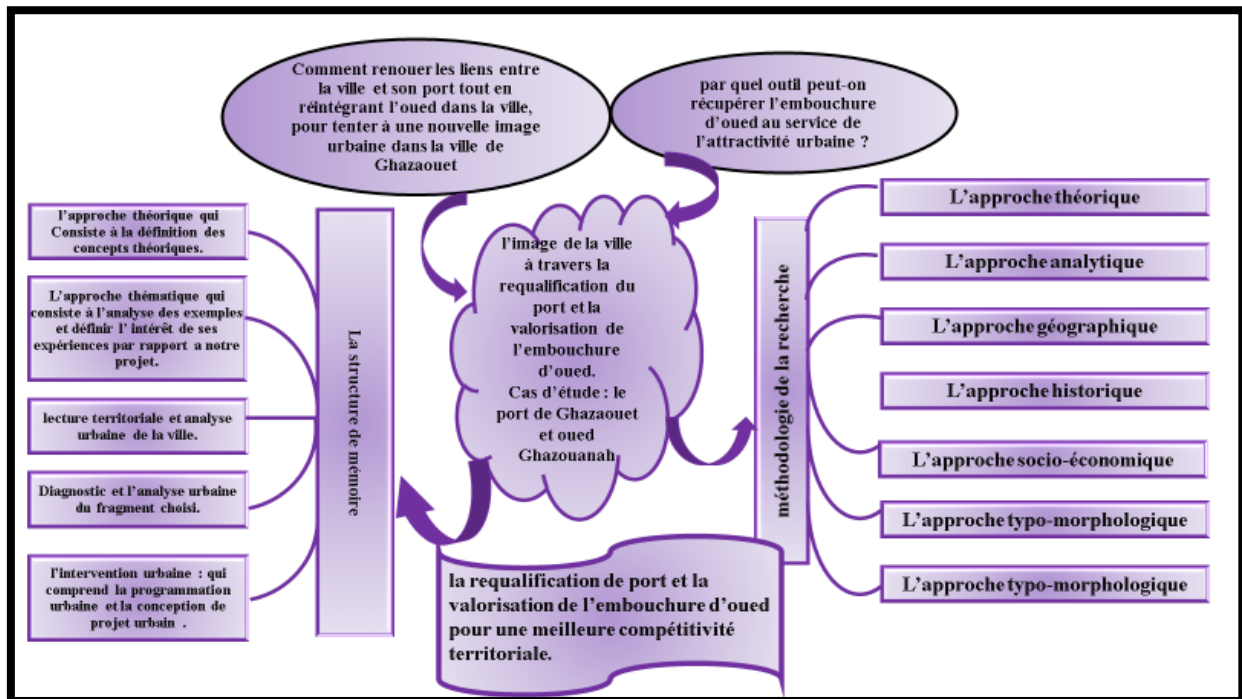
Comment renouer les liens entre la ville et son port tout en réintégrant l'oued dans la ville, pour tenter à une nouvelle image urbaine dans la ville de Ghazaouet

par quel outil peut-on récupérer l'embouchure d'oued au service de l'attractivité urbaine ?

l'approche théorique qui Consiste à la définition des concepts théoriques.

L'approche thématique qui consiste à l'analyse des exemples et définir l' intérêt de ses expériences par rapport a notre projet.

lecture territoriale et analyse urbaine de la ville.

Diagnostic et l'analyse urbaine du fragment choisi.

l'intervention urbaine : qui comprend la programmation urbaine et la conception de projet urbain .

La structure de mémoire

l'image de la ville à travers la requalification du port et la valorisation de l'embouchure d'oued. Cas d'étude : le port de Ghazaouet et oued Ghazouanah

la requalification de port et la valorisation de l'embouchure d'oued pour une meilleure compétitivité territoriale.

méthodologie de la recherche

L'approche théorique

L'approche analytique

L'approche géographique

L'approche historique

L'approche socio-économique

L'approche typo-morphologique

L'approche typo-morphologique